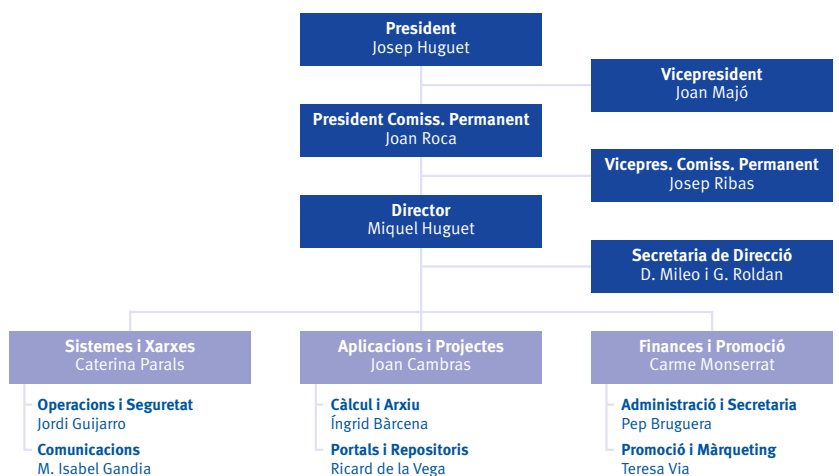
President
Josep Huguet

Vicepresident
Joan Majó

President Comiss. Permanent
Joan Roca

Vicepres. Comiss. Permanent
Josep Ribas

Director
Miquel Huguet

Secretaria de Direcció
D. Mileo i G. Roldan

Sistemes i Xarxes
Caterina Parals

Operacions i Seguretat
Jordi Guijarro

Comunicacions
M. Isabel Gandia

Aplicacions i Projectes
Joan Cambras

Càlcul i Arxiu
Íngrid Bàrcena

Portals i Repositoris
Ricard de la Vega

Finances i Promoció
Carme Monserrat

Administració i Secretaria
Pep Bruguera

Promoció i Màrqueting
Teresa Via